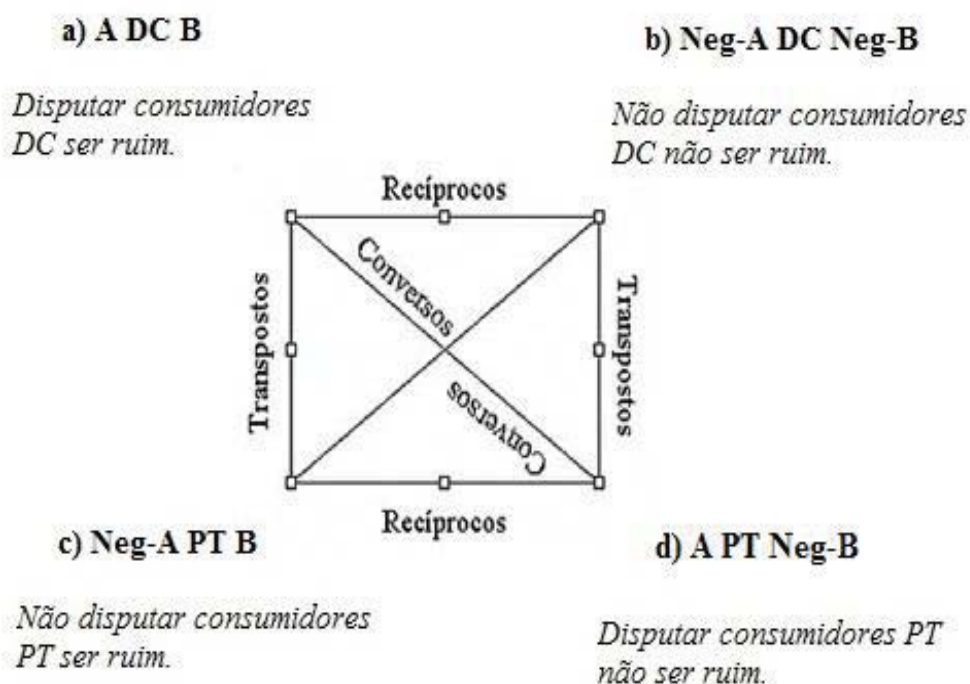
a) A DC B

Disputar consumidores DC ser ruim.

b) Neg-A DC Neg-B

Não disputar consumidores DC não ser ruim.

Recíprocos

Transpostos

Conversos

Transpostos

Conversos

Recíprocos

c) Neg-A PT B

Não disputar consumidores PT ser ruim.

d) A PT Neg-B

Disputar consumidores PT não ser ruim.